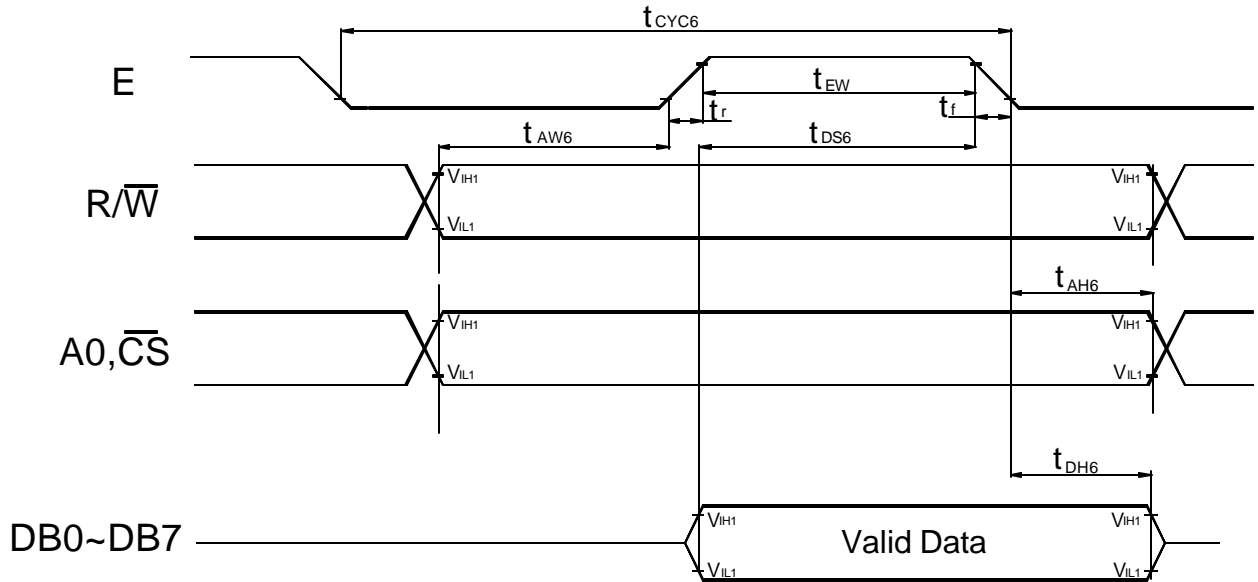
$t_{CYC6}$

E

$t_{EW}$

$t_r$

$t_f$

$t_{AW6}$

$t_{DS6}$

R/$\overline{W}$

$V_{IH1}$

$V_{IL1}$

$V_{IH1}$

$V_{IL1}$

$t_{AH6}$

A0,$\overline{CS}$

$V_{IH1}$

$V_{IL1}$

$V_{IH1}$

$V_{IL1}$

$t_{DH6}$

DB0~DB7

$V_{IH1}$

$V_{IL1}$

Valid Data

$V_{IH1}$

$V_{IL1}$